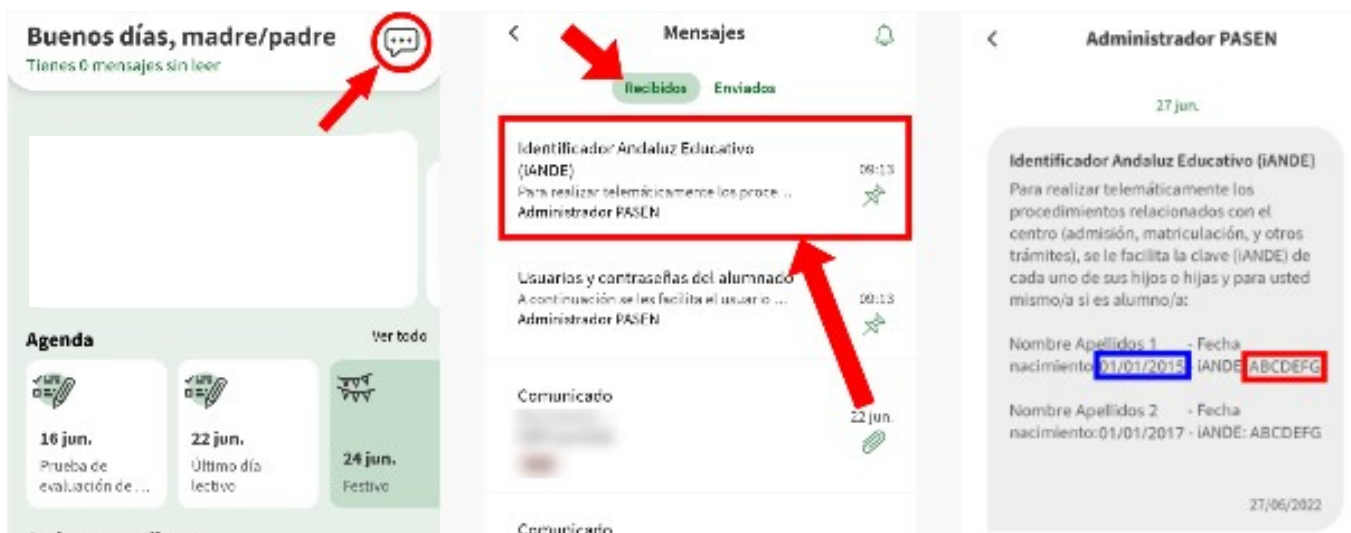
Buenos días, madre/padre
Tienes 0 mensajes sin leer

Agenda
Ver todo

16 jun.
Prueba de evaluación de ...

22 jun.
Último día lectivo

24 jun.
Festivo

Mensajes

Recibidos Enviados

Identificador Andaluz Educativo (iANDE)
Para realizar telemáticamente los proce...
Administrador PASEN
09:13

Usuarios y contraseñas del alumnado
A continuación se les facilita el usuario ...
Administrador PASEN
09:13

Comunicado
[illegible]
22 jun.

Comunicado

Administrador PASEN

27 jun.

Identificador Andaluz Educativo (iANDE)
Para realizar telemáticamente los procedimientos relacionados con el centro (admisión, matriculación, y otros trámites), se le facilita la clave (iANDE) de cada uno de sus hijos o hijas y para usted mismo/a si es alumno/a:

Nombre Apellidos 1 - Fecha nacimiento:01/01/2015 - iANDE: ABCDEFG

Nombre Apellidos 2 - Fecha nacimiento:01/01/2017 - iANDE: ABCDEFG

27/06/2022